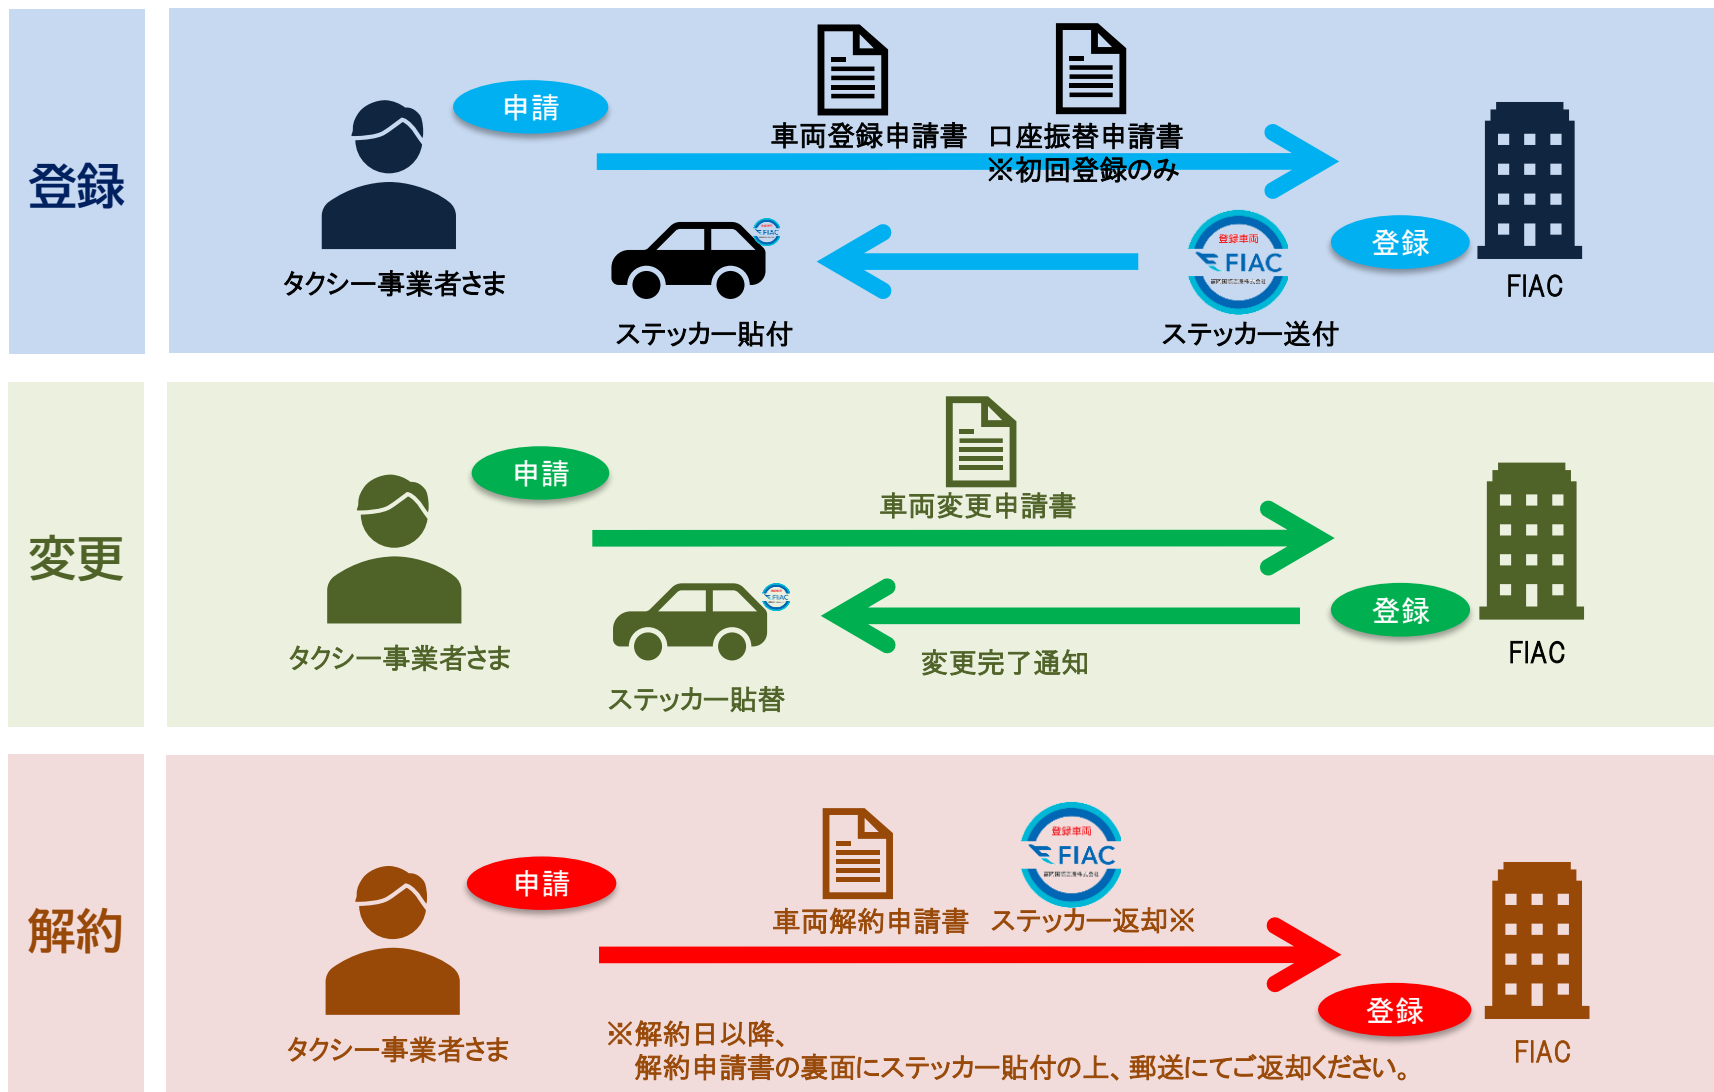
登録

申請

車両登録申請書　口座振替申請書
※初回登録のみ

タクシー事業者さま

登録車両
FIAC

ステッカー貼付

ステッカー送付

登録

FIAC

変更

申請

車両変更申請書

タクシー事業者さま

ステッカー貼替

変更完了通知

登録

FIAC

解約

申請

登録車両
FIAC

車両解約申請書　ステッカー返却※

タクシー事業者さま

※解約日以降、
解約申請書の裏面にステッカー貼付の上、郵送にてご返却ください。

登録

FIAC